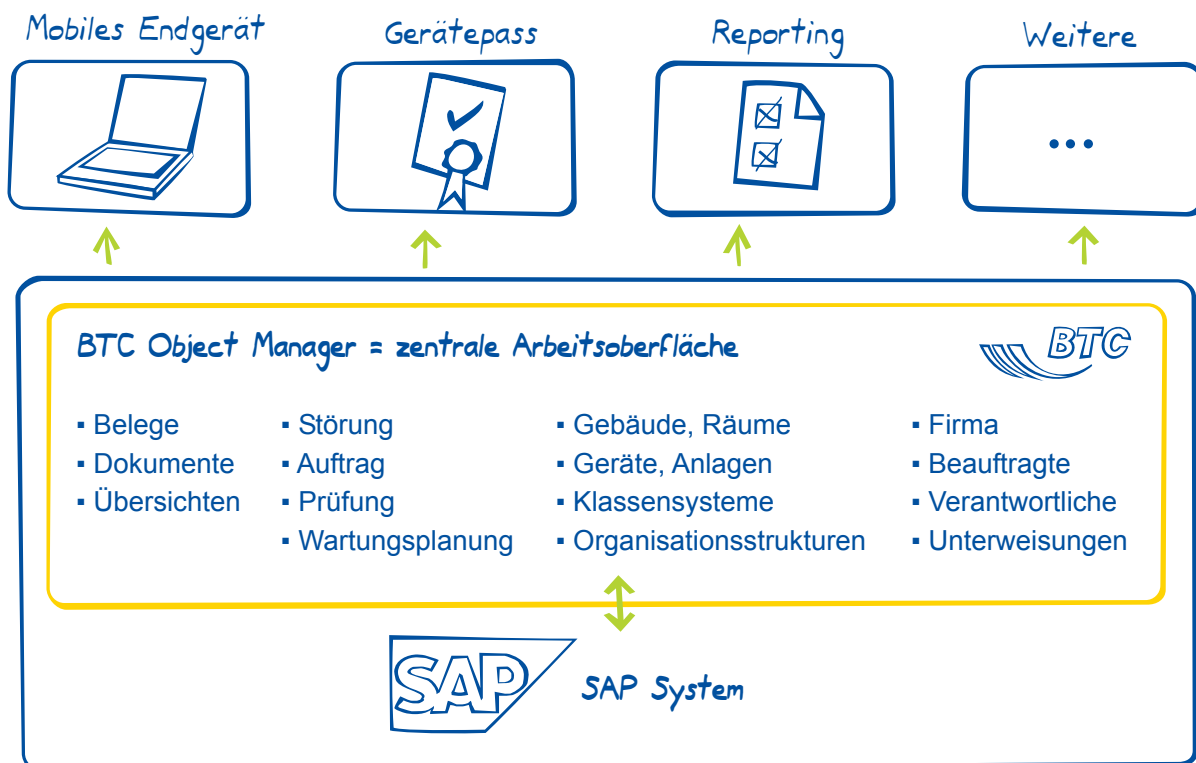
Mobiles Endgerät

Gerätepass

Reporting

Weitere

...

BTC Object Manager = zentrale Arbeitsoberfläche

BTC

▪ Belege
▪ Dokumente
▪ Übersichten

▪ Störung
▪ Auftrag
▪ Prüfung
▪ Wartungsplanung

▪ Gebäude, Räume
▪ Geräte, Anlagen
▪ Klassensysteme
▪ Organisationsstrukturen

▪ Firma
▪ Beauftragte
▪ Verantwortliche
▪ Unterweisungen

SAP

SAP System